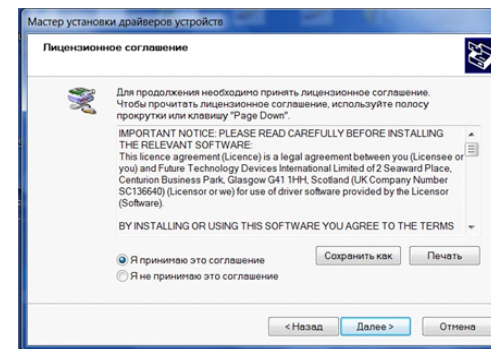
Мастер установки драйверов устройств

Лицензионное соглашение

Для продолжения необходимо принять лицензионное соглашение. Чтобы прочитать лицензионное соглашение, используйте полосу прокрутки или клавишу "Page Down".

IMPORTANT NOTICE: PLEASE READ CAREFULLY BEFORE INSTALLING THE RELEVANT SOFTWARE:
This licence agreement (Licence) is a legal agreement between you (Licensee or you) and Future Technology Devices International Limited of 2 Seaward Place, Centurion Business Park, Glasgow G41 1HH, Scotland (UK Company Number SC136640) (Licensor or we) for use of driver software provided by the Licensor (Software).

BY INSTALLING OR USING THIS SOFTWARE YOU AGREE TO THE TERMS

Я принимаю это соглашение

Я не принимаю это соглашение

Сохранить как

Печать

< Назад

Далее >

Отмена